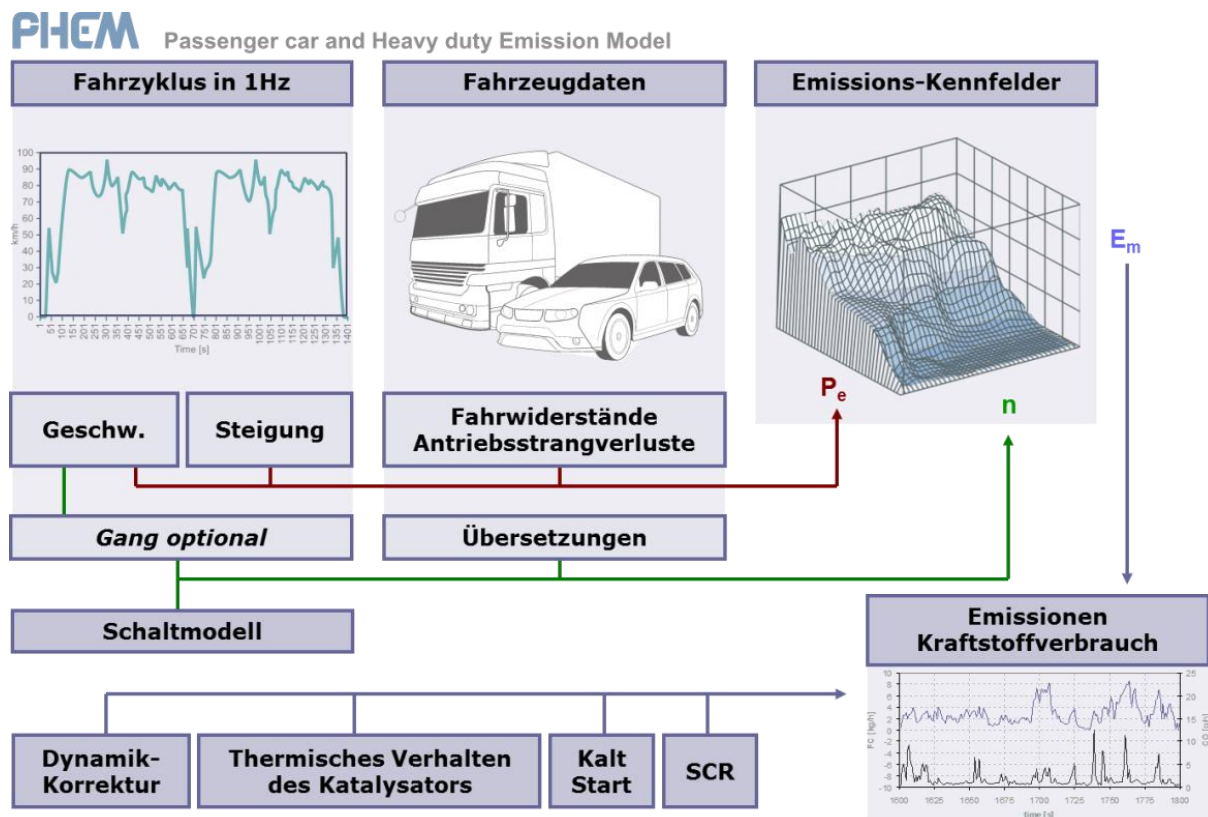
PHEM Passenger car and Heavy duty Emission Model

Fahrzyklus in 1Hz

Fahrzeugdaten

Emissions-Kennfelder

100
90
80
70
60
50
40
30
20
10
0

km/h

1 51 101 151 201 251 301 351 401 451 501 551 601 651 701 751 801 851 901 951 1001 1051 1101 1151 1201 1251 1301 1351 1401

Time [s]

$E_m$

$P_e$

n

Geschw.

Steigung

Fahrwiderstände Antriebsstrangverluste

Gang optional

Übersetzungen

Schaltmodell

Emissionen Kraftstoffverbrauch

10
8
6
4
2
0
-2
-4
-6
-8
-10

FC [kg/h]

25
20
15
10
5
0

CO [g/h]

1600 1625 1650 1675 1700 1725 1750 1775 1800

time [s]

Dynamik-Korrektur

Thermisches Verhalten des Katalysators

Kalt Start

SCR